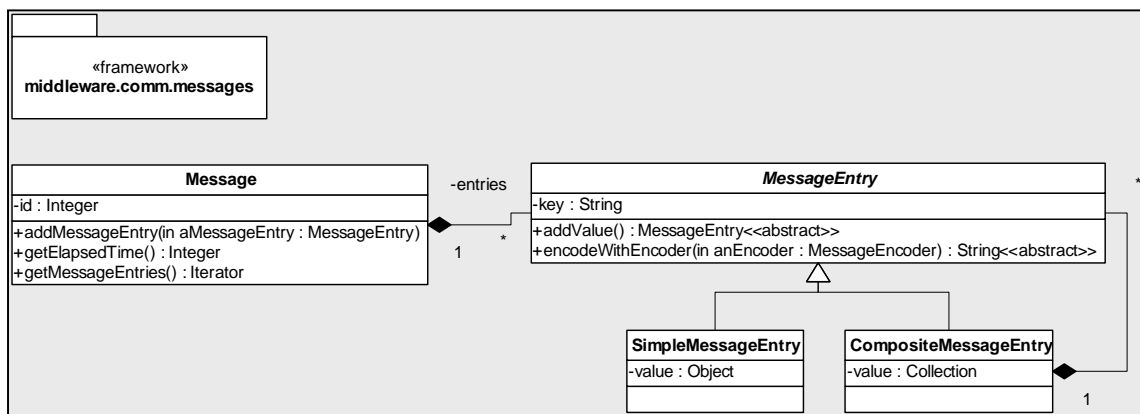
«framework»
middleware.comm.messages

Message
-id : Integer
+addMessageEntry(in aMessageEntry : MessageEntry)
+getElapsedTime() : Integer
+getMessageEntries() : Iterator

-entries
1
*

MessageEntry
-key : String
+addValue() : MessageEntry<<abstract>>
+encodeWithEncoder(in anEncoder : MessageEncoder) : String<<abstract>>

*

SimpleMessageEntry
-value : Object

CompositeMessageEntry
-value : Collection

1